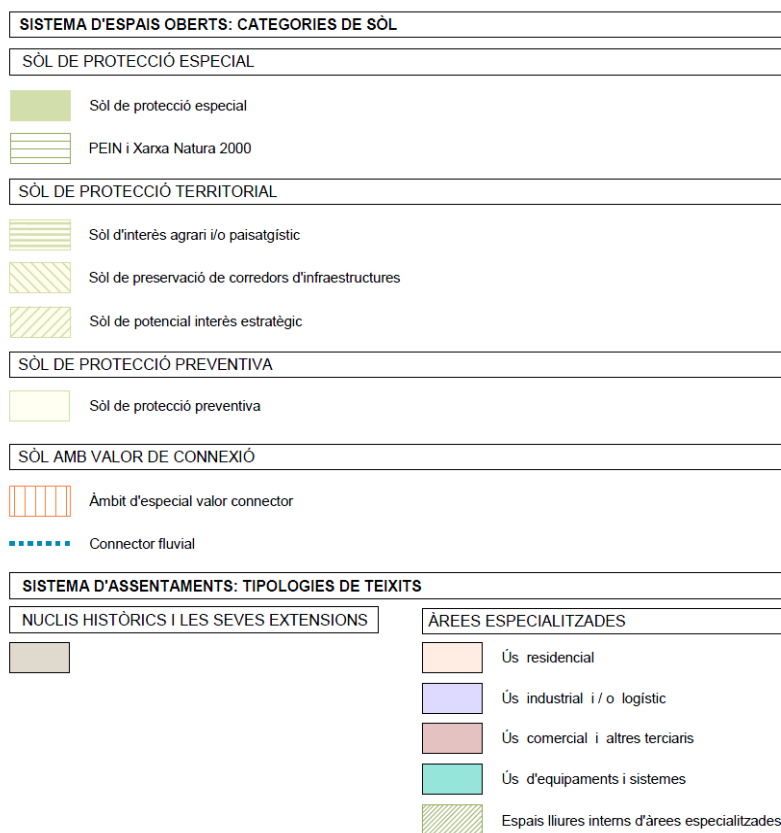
SISTEMA D'ESPAIS OBERTS: CATEGORIES DE SÒL

SÒL DE PROTECCIÓ ESPECIAL

Sòl de protecció especial

PEIN i Xarxa Natura 2000

SÒL DE PROTECCIÓ TERRITORIAL

Sòl d'interès agrari i/o paisatgístic

Sòl de preservació de corredors d'infraestructures

Sòl de potencial interès estratègic

SÒL DE PROTECCIÓ PREVENTIVA

Sòl de protecció preventiva

SÒL AMB VALOR DE CONNEXIÓ

Àmbit d'especial valor connector

Connector fluvial

SISTEMA D'ASSENTAMENTS: TIPOLOGIES DE TEIXITS

NUCLIS HISTÒRICS I LES SEVES EXTENSIONS

ÀREES ESPECIALITZADES

Ús residencial

Ús industrial i / o logístic

Ús comercial i altres terciaris

Ús d'equipaments i sistemes

Espais lliures interns d'àrees especialitzades